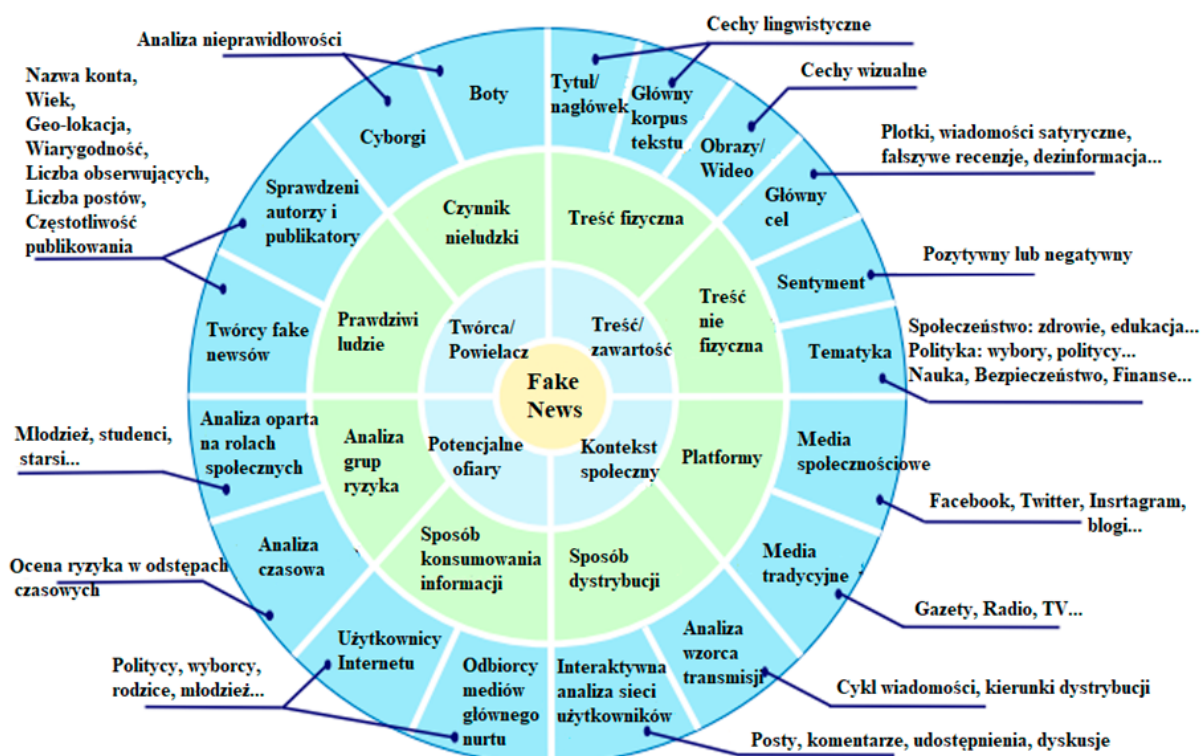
Analiza nieprawidłowości

Nazwa konta,
Wiek,
Geo-lokacja,
Wiarygodność,
Liczba obserwujących,
Liczba postów,
Częstotliwość publikowania

Cechy lingwistyczne

Cechy wizualne

Plotki, wiadomości satyryczne, fałszywe recenzje, dezinformacja...

Pozytywny lub negatywny

Społeczeństwo: zdrowie, edukacja...
Polityka: wybory, politycy...
Nauka, Bezpieczeństwo, Finanse...

Młodzież, studenci, starsi...

Facebook, Twitter, Insrtagram, blogi...

Ocena ryzyka w odstępach czasowych

Gazety, Radio, TV...

Politycy, wyborcy, rodzice, młodzież...

Cykl wiadomości, kierunki dystrybucji

Posty, komentarze, udostępnienia, dyskusje

Boty

Cyborgi

Sprawdzeni autorzy i publikatory

Twórcy fake newsów

Analiza oparta na rolach społecznych

Analiza czasowa

Użytkownicy Internetu

Odbiorcy mediów głównego nurtu

Interaktywna analiza sieci użytkowników

Analiza wzorca transmisji

Media tradycyjne

Media społecznościowe

Tematyka

Sentyment

Główny cel

Obrazy/ Wideo

Główny korpus tekstu

Tytuł/ nagłówek

Czynnik nieludzki

Treść fizyczna

Prawdziwi ludzie

Treść nie fizyczna

Analiza grup ryzyka

Platformy

Sposób konsumowania informacji

Sposób dystrybucji

Twórca/ Powielacz

Treść/ zawartość

Potencjalne ofiary

Kontekst społeczny

Fake News